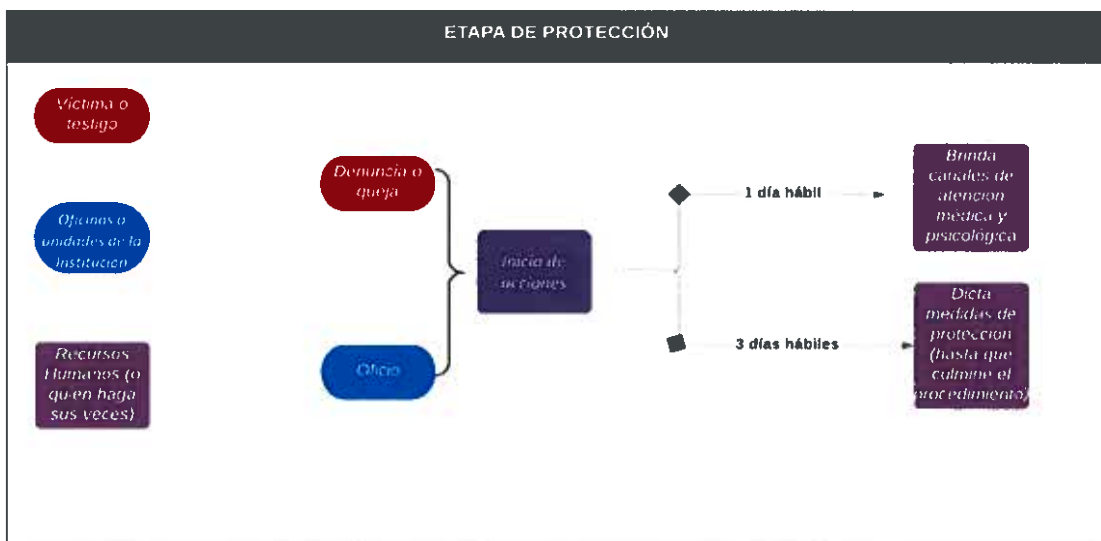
ETAPA DE PROTECCIÓN

Victima o testigo

Oficinas o unidades de la Institucion

Recursos Humanos (o quien haga sus veces)

Denuncia o queja

Oficio

Inicio de acciones

1 día hábil

3 días hábiles

Brinda canales de atencion medica y psicológica

Dicta medidas de proteccion (hasta que culmine el procedimiento)